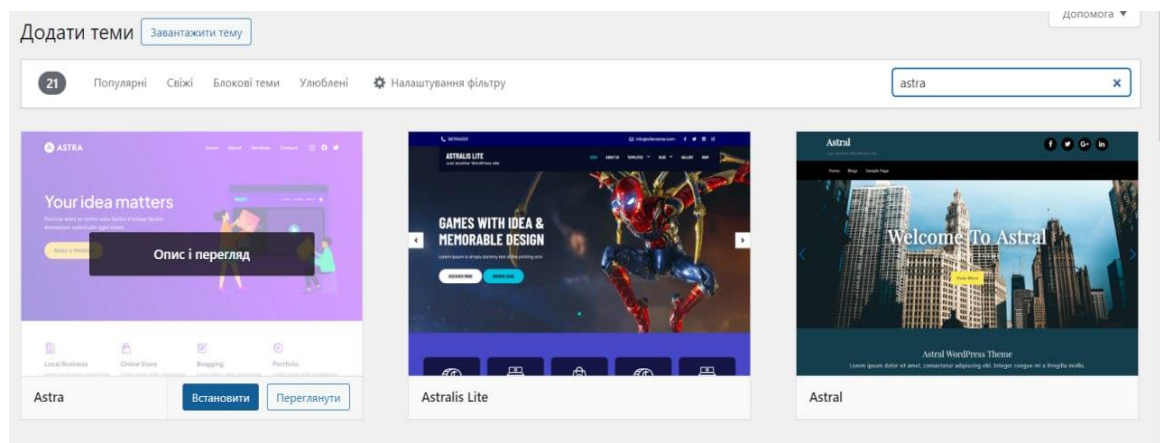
Додати теми Завантажити тему

Допомога ▼

21 Популярні Свіжі Блокові теми Улюблені Налаштування фільтру

astra

ASTRA

Home About Services Contact

Your idea matters

Make a Website

Опис і перегляд

Local Business Online Store Blogging Portfolio

Astra

Встановити Переглянути

ASTRALIS LITE

GAMES WITH IDEA & MEMORABLE DESIGN

Astralis Lite

Astral

Welcome To Astral

View More

Astral WordPress Theme

Lorem ipsum dolor sit amet, consectetur adipiscing elit. Integer congue mi a fringilla mollis.

Astral